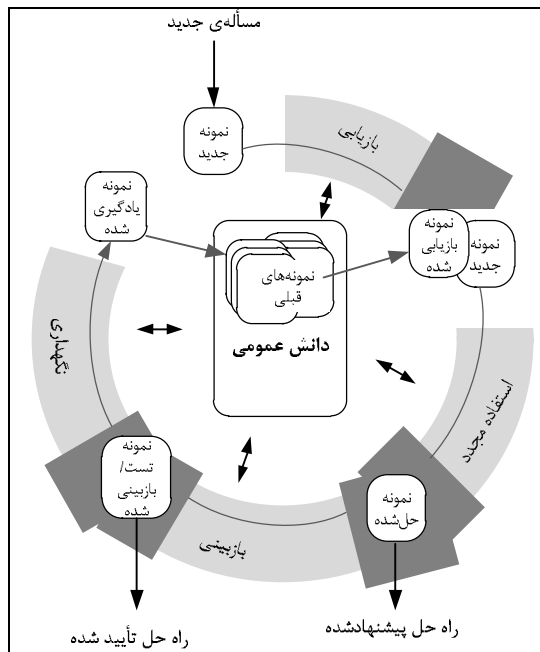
مسأله‌ی جدید

نمونه جدید

بازیابی

نمونه یادگیری شده

نمونه‌های قبلی

نمونه بازیابی شده

نمونه جدید

دانش عمومی

نگهداری

استفاده مجدد

نمونه تست/ بازبینی شده

نمونه حل‌شده

بازبینی

راه حل تأیید شده

راه حل پیشنهادشده